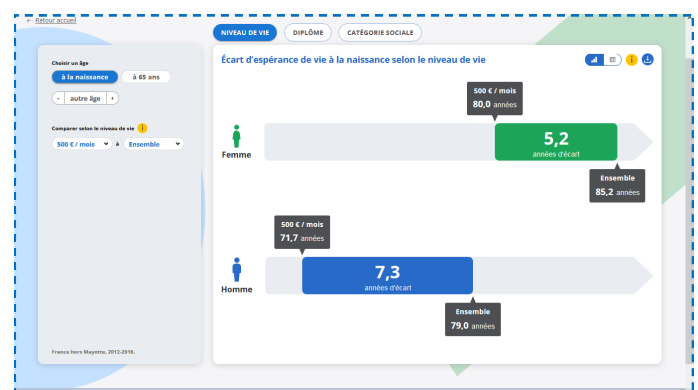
← Retour accueil

NIVEAU DE VIE
DIPLÔME
CATÉGORIE SOCIALE

Choisir un âge
à la naissance
à 65 ans
- autre âge +

Comparer selon le niveau de vie
500 € / mois à Ensemble

France hors Mayotte, 2012-2016.

Écart d'espérance de vie à la naissance selon le niveau de vie

500 € / mois
80,0 années

Femme

5,2
années d'écart

Ensemble
85,2 années

500 € / mois
71,7 années

Homme

7,3
années d'écart

Ensemble
79,0 années